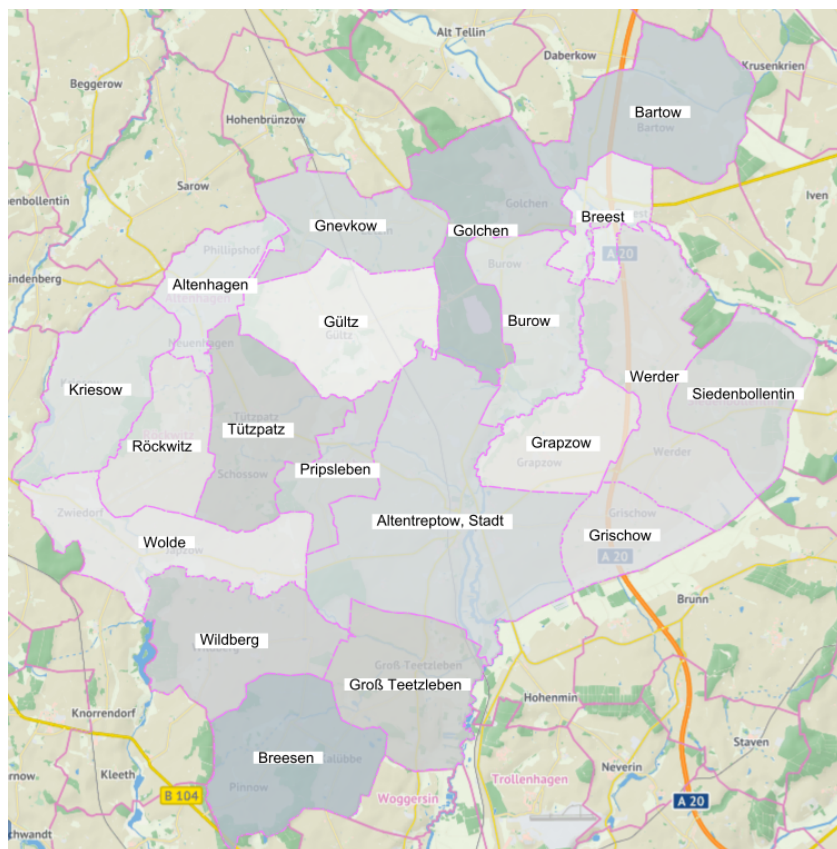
Alt Tellin
Daberkow
Krusenkrien
Beggerow
Bartow
Bartow
Hohenbrünzow
Sarow
Iven
nenbollentin
Golchen
Breest
Gnevkow
Golchen
Phillipshof
A 20
Burow
Altenhagen
ndenberg
Altenhagen
Gültz
Burow
Gültz
Neuenhagen
Werder
Kriesow
Siedenbollentin
Tützpatz
Tützpatz
Röckwitz
Grapzow
Werder
Grapzow
Schossow
Pripsleben
Zwiedorf
Grischow
Altentreptow, Stadt
Wolde
Grischow
A 20
Brunn
Wildberg
Groß Teetzleben
Groß Teetzleben
Hohenmin
Knorrendorf
Staven
Breesen
Neverin
rnow
Kleeth
Gülzow
Trollenhagen
B 104
Pinnow
A 20
Woggersin
chwandt